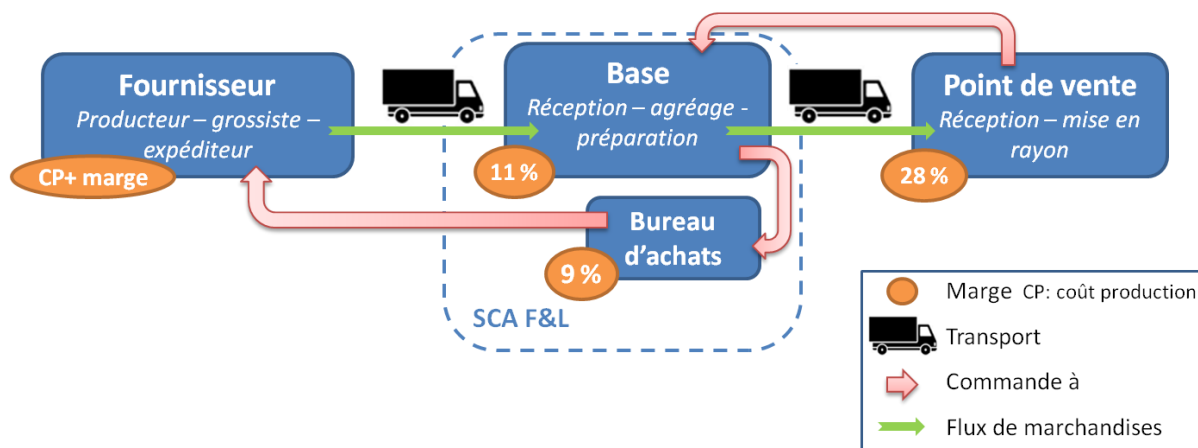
Fournisseur
Producteur – grossiste – expéditeur

CP+ marge

Base
Réception – agréage - préparation

11 %

Point de vente
Réception – mise en rayon

28 %

Bureau d'achats

9 %

SCA F&L

Marge CP: coût production
Transport
Commande à
Flux de marchandises